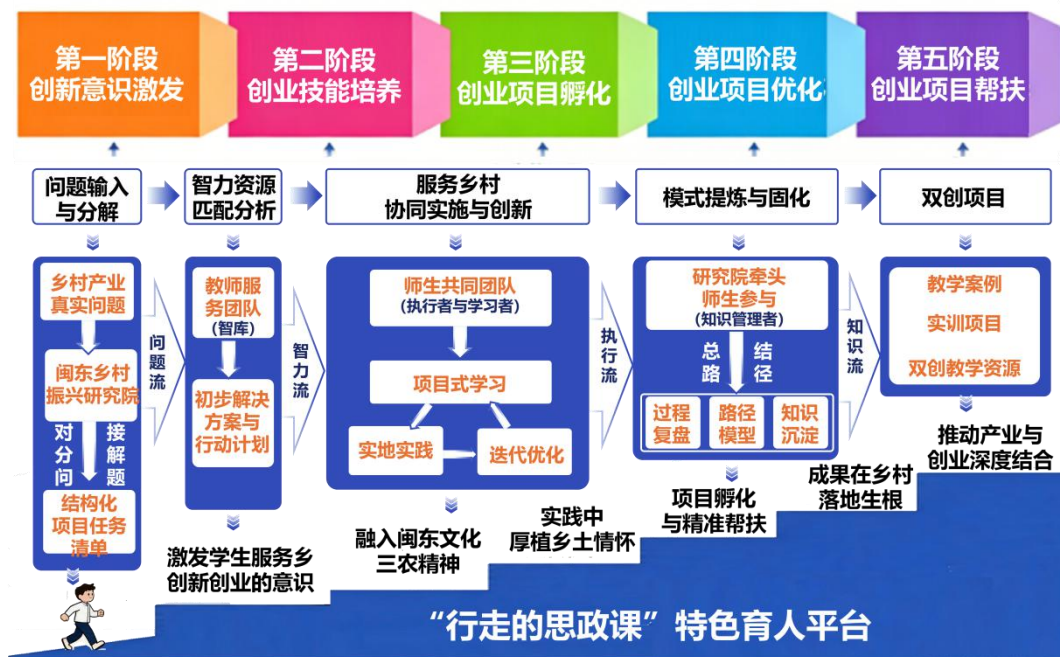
第一阶段
创新意识激发

第二阶段
创业技能培养

第三阶段
创业项目孵化

第四阶段
创业项目优化

第五阶段
创业项目帮扶

问题输入与分解

智力资源匹配分析

服务乡村
协同实施与创新

模式提炼与固化

双创项目

乡村产业真实问题

闽东乡村振兴研究院

对分问

接解题

结构化项目任务清单

问题流

教师服务团队
(智库)

初步解决方案与行动计划

智力流

师生共同团队
(执行者与学习者)

项目式学习

实地实践

迭代优化

执行流

研究院牵头
师生参与
(知识管理者)

总路

结径

过程复盘

路径模型

知识沉淀

知识流

教学案例

实训项目

双创教学资源

推动产业与创业深度结合

成果在乡村落地生根

项目孵化与精准帮扶

实践中厚植乡土情怀

融入闽东文化三农精神

激发学生服务乡创新创业的意识

“行走的思政课”特色育人平台